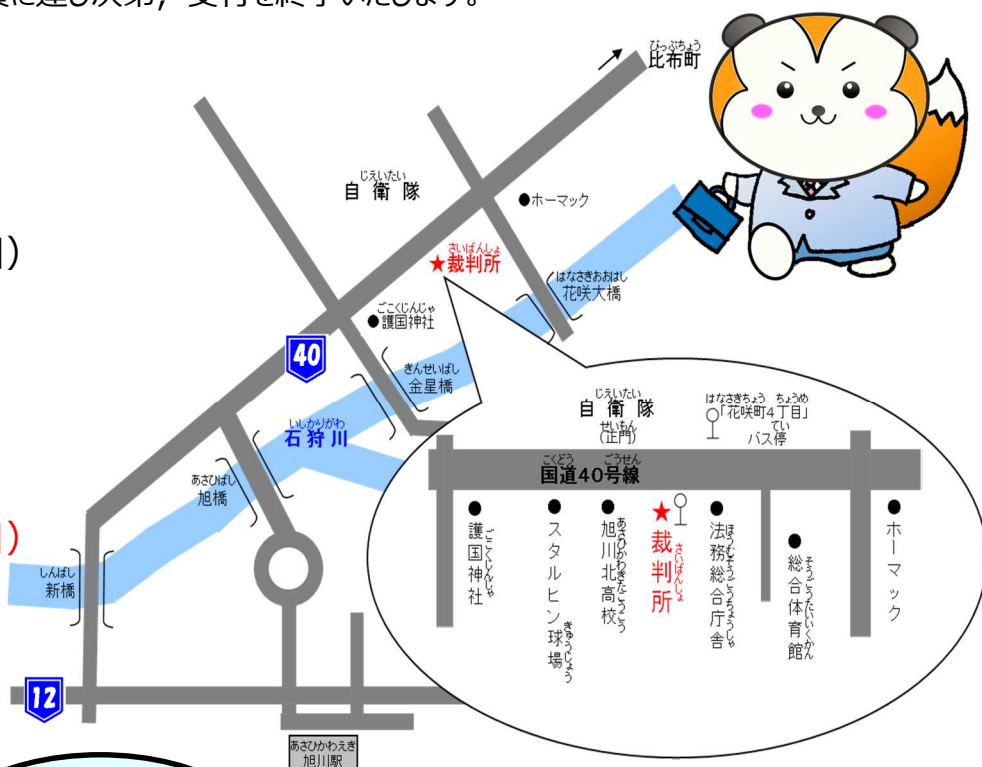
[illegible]に達し次第，受付を終了いたします。

ぴっぷちょう
比布町

じえいたい
自衛隊

●ホーマック

さいばんしょ
★裁判所

はなさきおおはし
花咲大橋

ごこくじんじゃ
●護国神社

40

きんせいばし
金星橋

いしかりがわ
石狩川

あさひばし
旭橋

しんばし
新橋

12

あさひかわえき
旭川駅

じえいたい
自衛隊
せいもん
(正門)

はなさきちょう　ちょうめ
「花咲町4丁目」
てい
バス停

こくどう　ごうせん
国道40号線

ごこくじんじゃ
護国神社

スタルヒン球場
きゅうじょう

あさひかわきたこうこう
旭川北高校

さいばんしょ
★裁判所

ほうむそうごうちょうしゃ
法務総合庁舎

そうごうたいいくかん
総合体育館

ホーマック